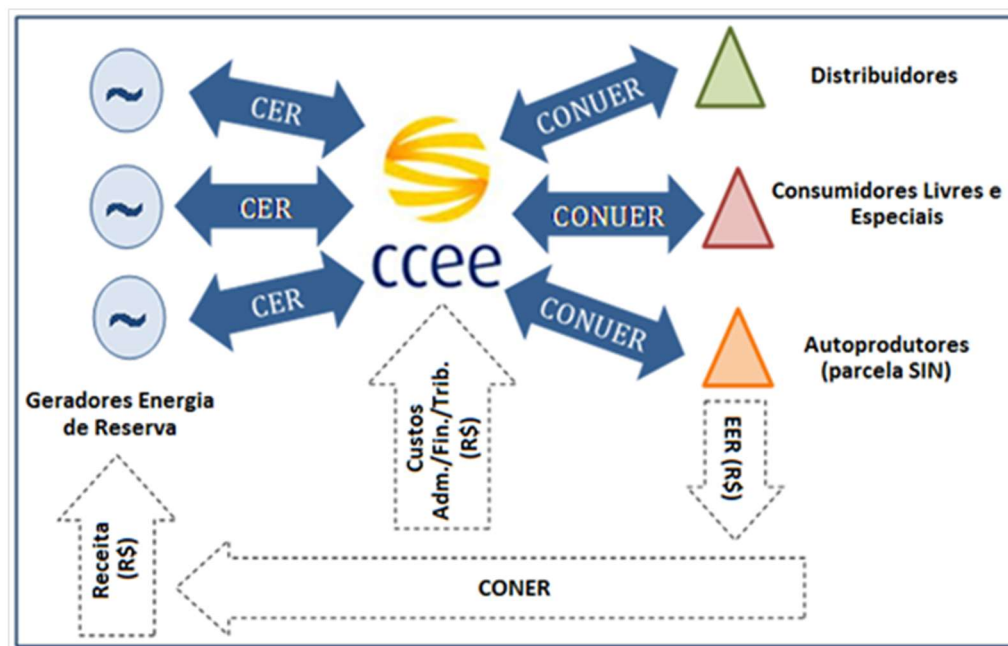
~

CER

~

CER

~

CER

Geradores Energia de Reserva

ccee

CONUER

CONUER

CONUER

Distribuidores

Consumidores Livres e Especiais

Autoprodutores (parcela SIN)

Custos Adm./Fin./Trib. (R$)

EER (R$)

Receita (R$)

CONER